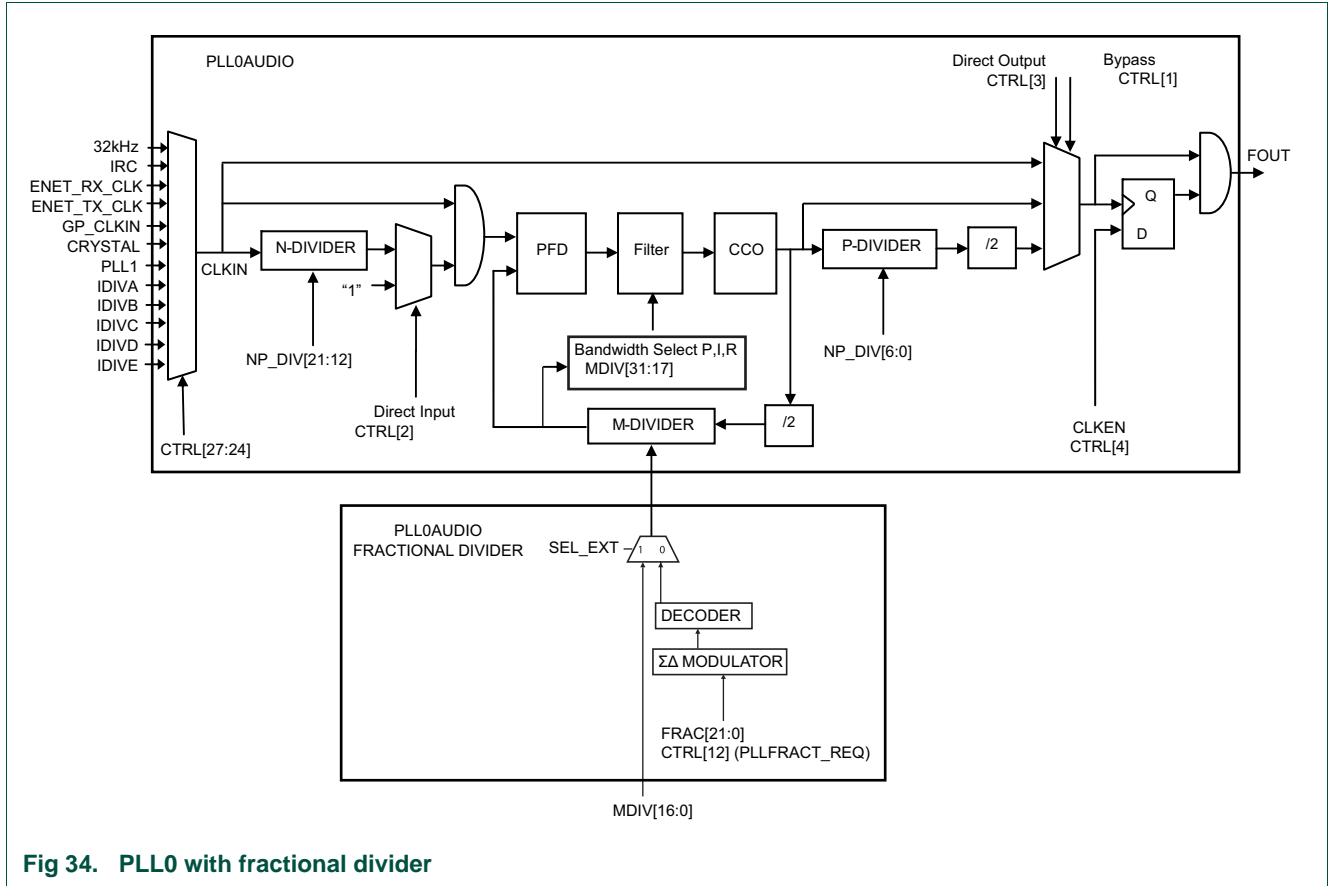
PLL0AUDIO

Direct Output
CTRL[3]

Bypass
CTRL[1]

32kHz
IRC
ENET_RX_CLK
ENET_TX_CLK
GP_CLKIN
CRYSTAL
PLL1
IDIVA
IDIVB
IDIVC
IDIVD
IDIVE

CLKIN

N-DIVIDER

"1"

PFD

Filter

CCO

P-DIDVIDER

/2

Q

D

FOUT

NP_DIV[21:12]

Bandwidth Select P,I,R
MDIV[31:17]

NP_DIV[6:0]

Direct Input
CTRL[2]

M-DIVIDER

/2

CLKEN
CTRL[4]

CTRL[27:24]

PLL0AUDIO
FRACTIONAL DIVIDER

SEL_EXT

1

0

DECODER

ΣΔ MODULATOR

FRAC[21:0]
CTRL[12] (PLLFRACT_REQ)

MDIV[16:0]

Fig 34. PLL0 with fractional divider